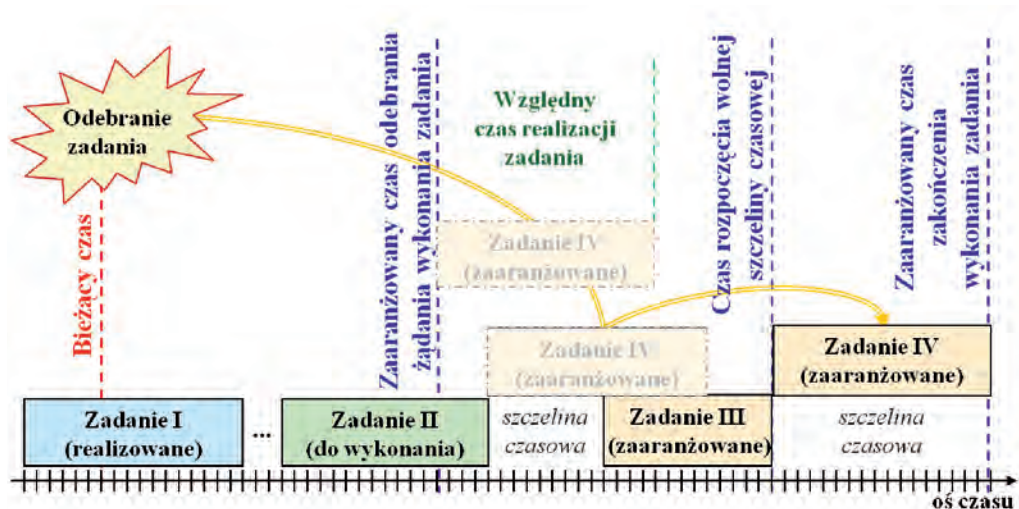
Odebranie zadania

Bieżący czas

Zaaranżowany czas odebrania żądania wykonania zadania

Względny czas realizacji zadania

Czas rozpoczęcia wolnej szczeliny czasowej

Zaaranżowany czas zakończenia wykonania zadania

Zadanie IV (zaaranżowane)

Zadanie IV (zaaranżowane)

Zadanie IV (zaaranżowane)

Zadanie I (realizowane)

...

Zadanie II (do wykonania)

szczelina czasowa

Zadanie III (zaaranżowane)

szczelina czasowa

oś czasu